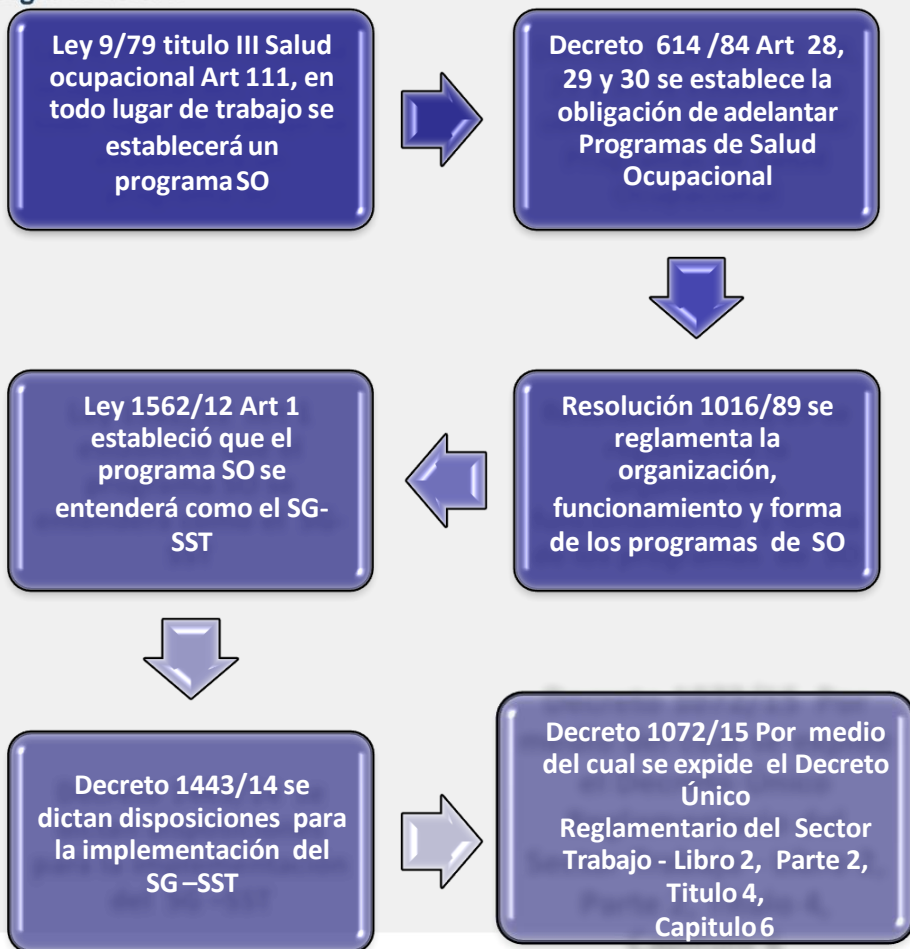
Ley 9/79 titulo III Salud ocupacional Art 111, en todo lugar de trabajo se establecerá un programa SO

Decreto 614 /84 Art 28, 29 y 30 se establece la obligación de adelantar Programas de Salud Ocupacional

Resolución 1016/89 se reglamenta la organización, funcionamiento y forma de los programas de SO

Ley 1562/12 Art 1 estableció que el programa SO se entenderá como el SG-SST

Decreto 1443/14 se dictan disposiciones para la implementación del SG –SST

Decreto 1072/15 Por medio del cual se expide el Decreto Único Reglamentario del Sector Trabajo - Libro 2, Parte 2, Titulo 4, Capitulo 6